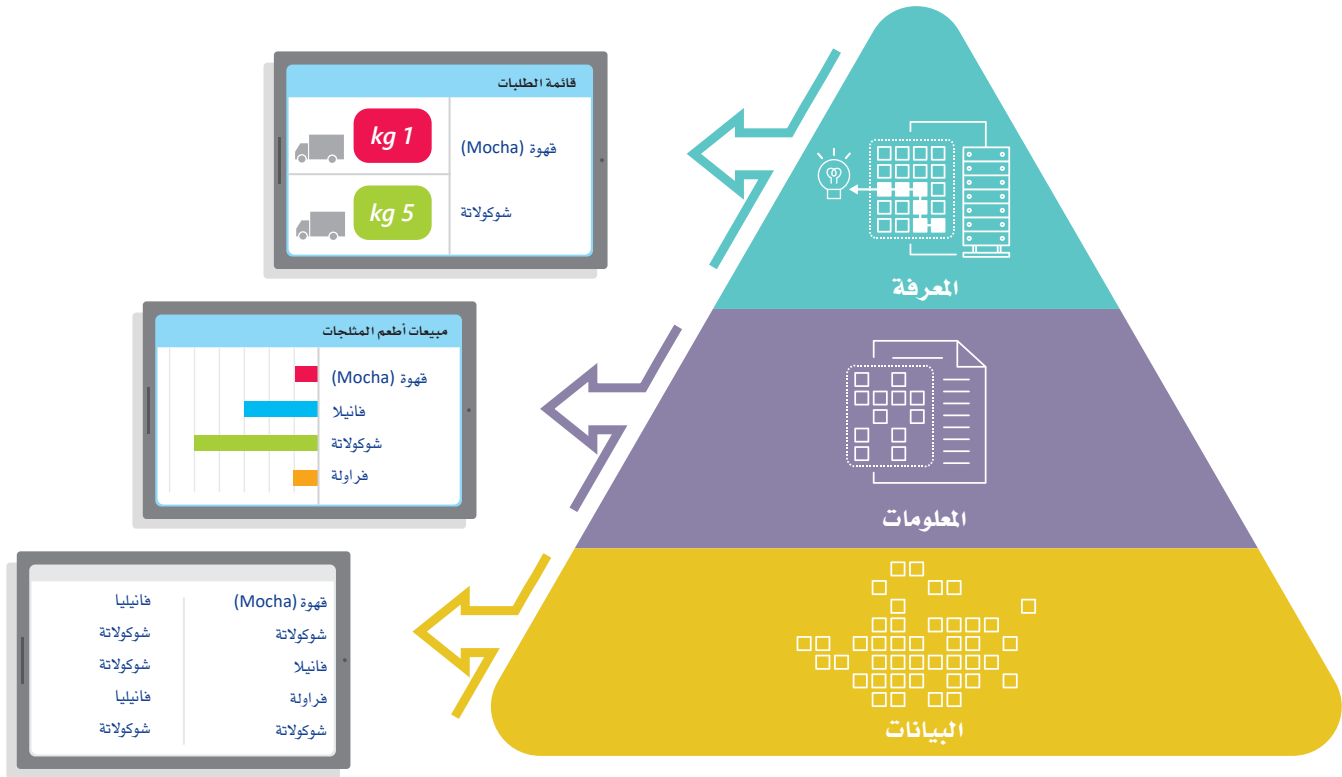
قائمة الطلبات

| | |
|---|---|
| قهوة (Mocha) | kg 1 |
| شوكولاتة | kg 5 |

مبيعات أطعم المثلجات

قهوة (Mocha)
فانيلا
شوكولاتة
فراولة

| | |
|---|---|
| قهوة (Mocha) | فانيليا |
| شوكولاتة | شوكولاتة |
| فانيلا | شوكولاتة |
| فراولة | فانيليا |
| شوكولاتة | شوكولاتة |

المعرفة

المعلومات

البيانات